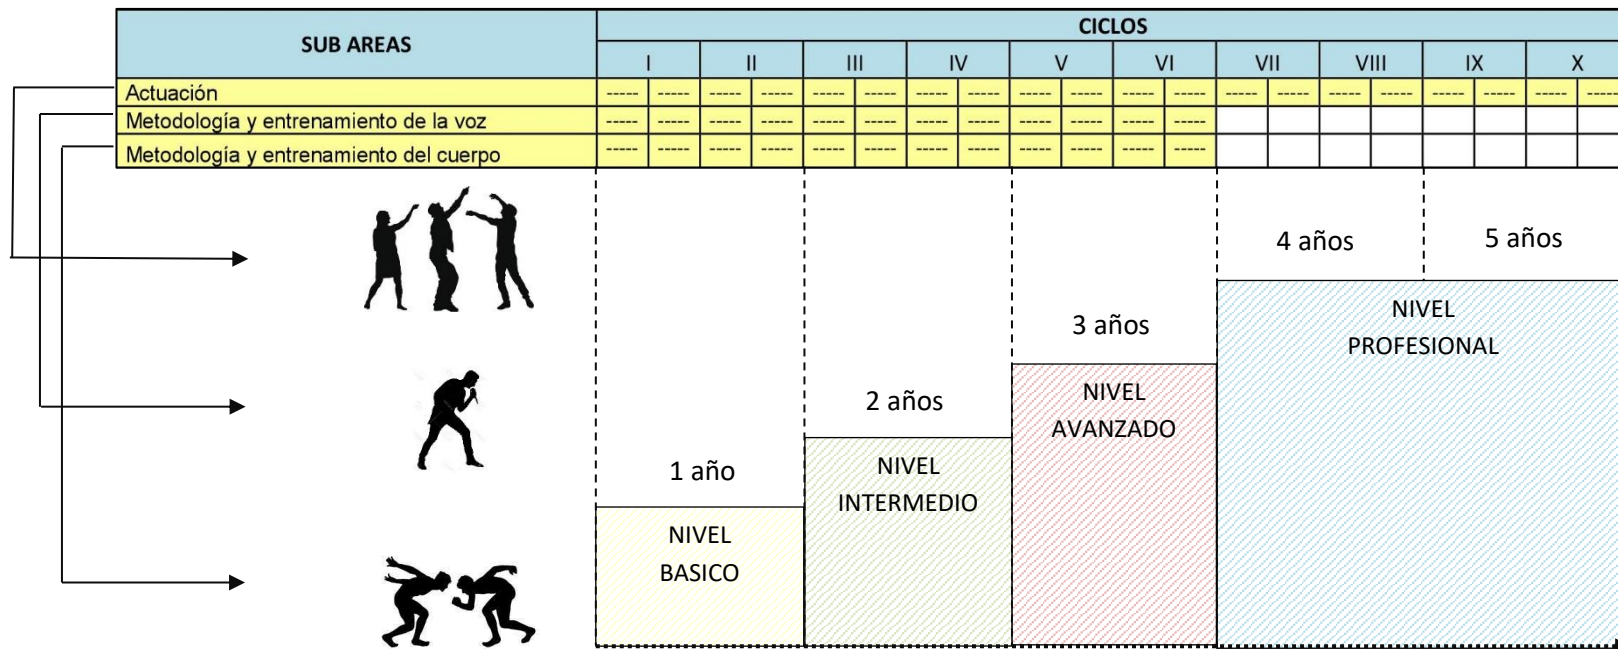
| SUB AREAS | CICLOS | | | | | | | | | | | | | | | | | | | |
|---|---|---|---|---|---|---|---|---|---|---|---|---|---|---|---|---|---|---|---|---|
| | I | | II | | III | | IV | | V | | VI | | VII | | VIII | | IX | | X | |
| Actuación | ----- | ----- | ----- | ----- | ----- | ----- | ----- | ----- | ----- | ----- | ----- | ----- | ----- | ----- | ----- | ----- | ----- | ----- | ----- | ----- |
| Metodología y entrenamiento de la voz | ----- | ----- | ----- | ----- | ----- | ----- | ----- | ----- | ----- | ----- | ----- | ----- | | | | | | | | |
| Metodología y entrenamiento del cuerpo | ----- | ----- | ----- | ----- | ----- | ----- | ----- | ----- | ----- | ----- | ----- | ----- | | | | | | | | |

4 años

5 años

NIVEL PROFESIONAL

3 años

NIVEL AVANZADO

2 años

NIVEL INTERMEDIO

1 año

NIVEL BASICO